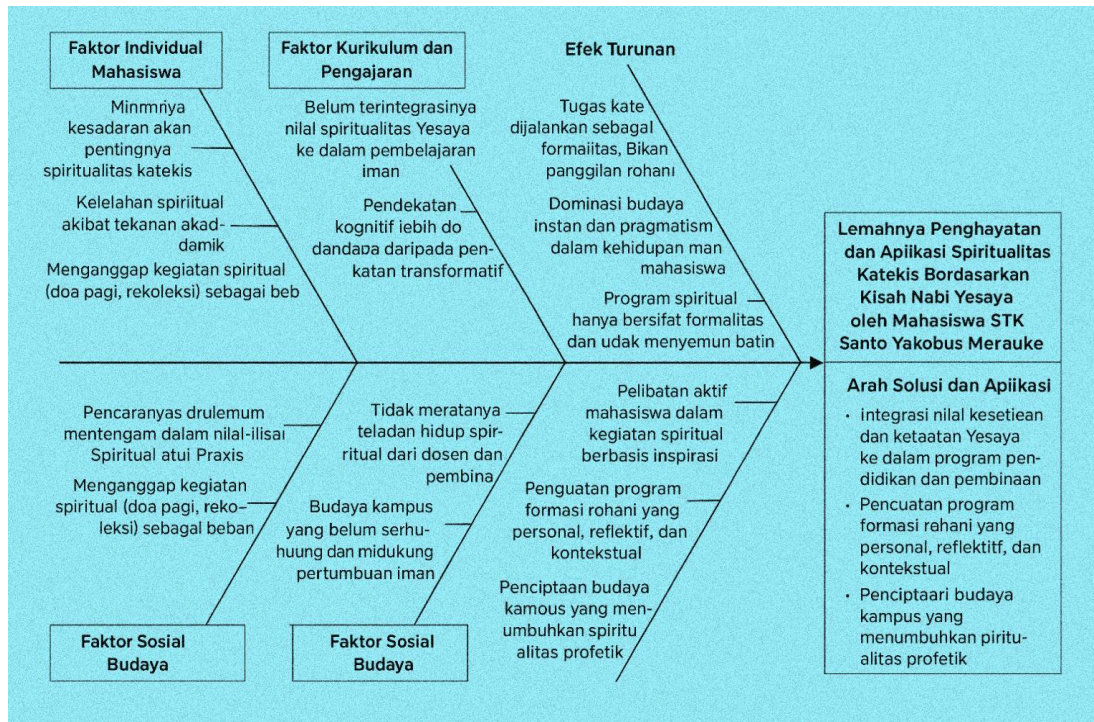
Faktor Individual Mahasiswa

Minmnya kesadaran akan pentingnya spiritualitas katekis

Kelelahan spiritual akibat tekanan akad-damik

Menganggap kegiatan spiritual (doa pagi, rekoleksi) sebagai beb

Faktor Kurikulum dan Pengajaran

Belum terintegrasinya nilal spiritualitas Yesaya ke dalam pembelajaran iman

Pendekatan kognitif iebih do dandapa daripada pen-katan transformatif

Efek Turunan

Tugas kate dijalankan sebagal formaiitas, Bikan panggilan rohani

Dominasi budaya instan dan pragmatism dalam kehidupan man mahasiswa

Program spiritual hanya bersifat formalitas dan udak menyemun batin

Lemahnya Penghayatan dan Apiikasi Spiritualitas Katekis Bordasarkan Kisah Nabi Yesaya oleh Mahasiswa STK Santo Yakobus Merauke

Pencaranyas drulemum mentengam dalam nilal-ilisai Spiritual atui Praxis

Menganggap kegiatan spiritual (doa pagi, reko-leksi) sebagal beban

Faktor Sosial Budaya

Tidak meratanya teladan hidup spir-ritual dari dosen dan pembina

Budaya kampus yang belum serhu-huung dan midukung pertumbuan iman

Faktor Sosial Budaya

Pelibatan aktif mahasiswa dalam kegiatan spiritual berbasis inspirasi

Penguatan program formasi rohani yang personal, reflektif, dan kontekstual

Penciptaan budaya kamous yang men-umbuhkan spiritu alitas profetik

Arah Solusi dan Apiikasi

• integrasi nilal kesetiean dan ketaatan Yesaya ke dalam program pen-didikan dan pembinaan

• Pencuatan program formasi rehani yang personal, reflektitf, dan kontekstual

• Penciptaari budaya kampus yang menumbuhkan piritu-alitas profetik